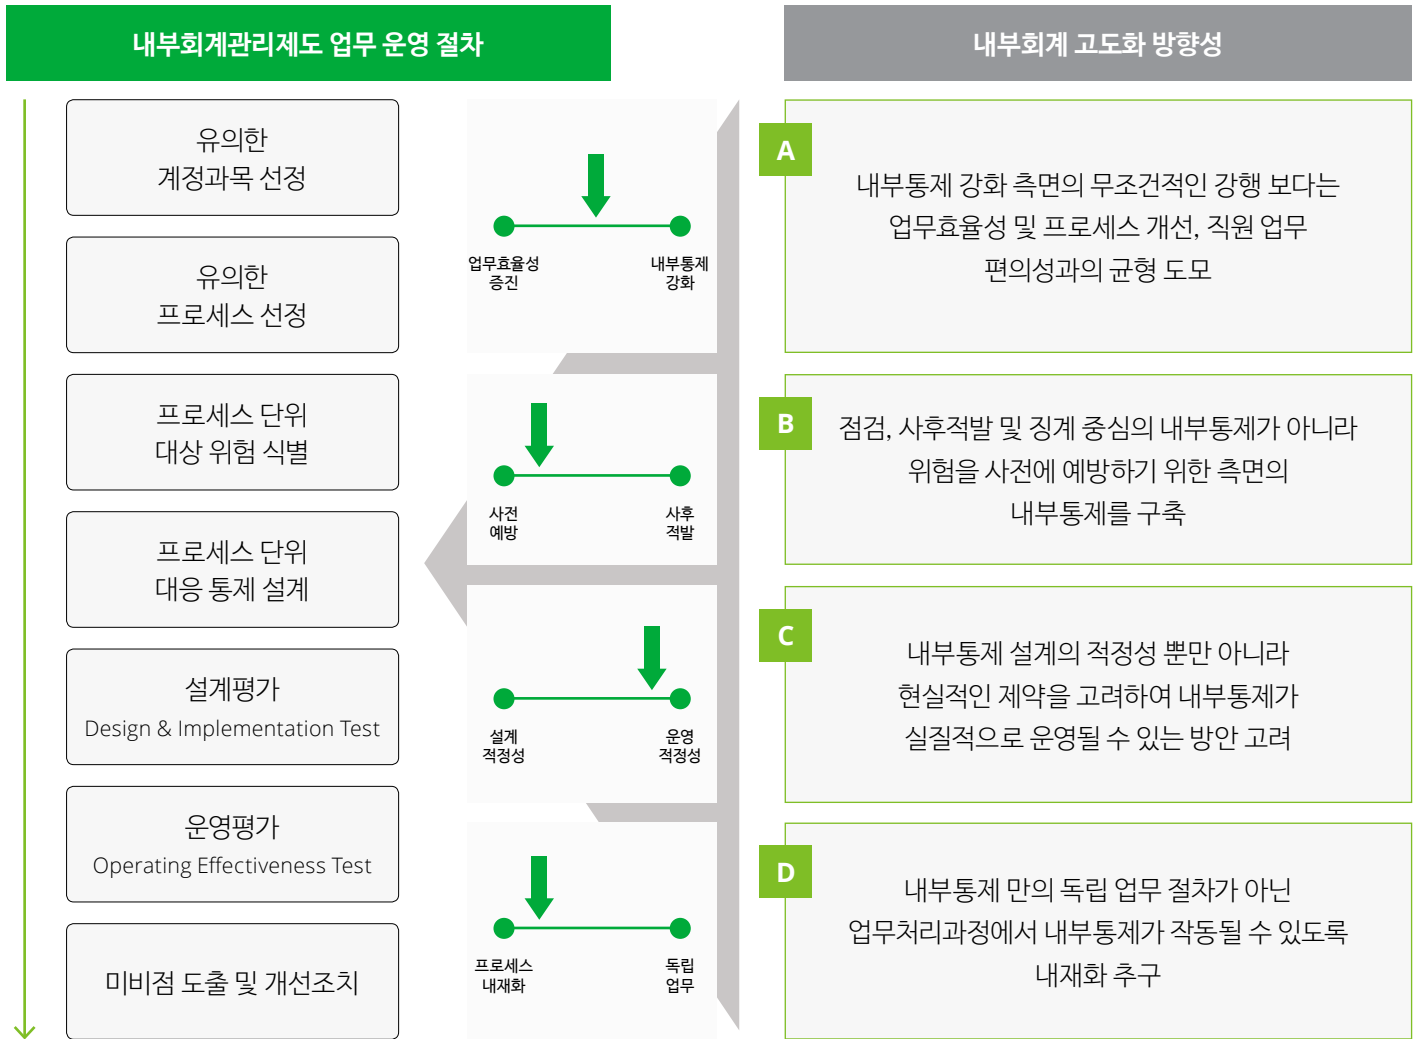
내부회계관리제도 업무 운영 절차

유의한 계정과목 선정

유의한 프로세스 선정

프로세스 단위 대상 위험 식별

프로세스 단위 대응 통제 설계

설계평가
Design & Implementation Test

운영평가
Operating Effectiveness Test

미비점 도출 및 개선조치

업무효율성 증진

내부통제 강화

사전 예방

사후 적발

설계 적정성

운영 적정성

프로세스 내재화

독립 업무

내부회계 고도화 방향성

A

내부통제 강화 측면의 무조건적인 강행 보다는 업무효율성 및 프로세스 개선, 직원 업무 편의성과의 균형 도모

B

점검, 사후적발 및 징계 중심의 내부통제가 아니라 위험을 사전에 예방하기 위한 측면의 내부통제를 구축

C

내부통제 설계의 적정성 뿐만 아니라 현실적인 제약을 고려하여 내부통제가 실질적으로 운영될 수 있는 방안 고려

D

내부통제 만의 독립 업무 절차가 아닌 업무처리과정에서 내부통제가 작동될 수 있도록 내재화 추구